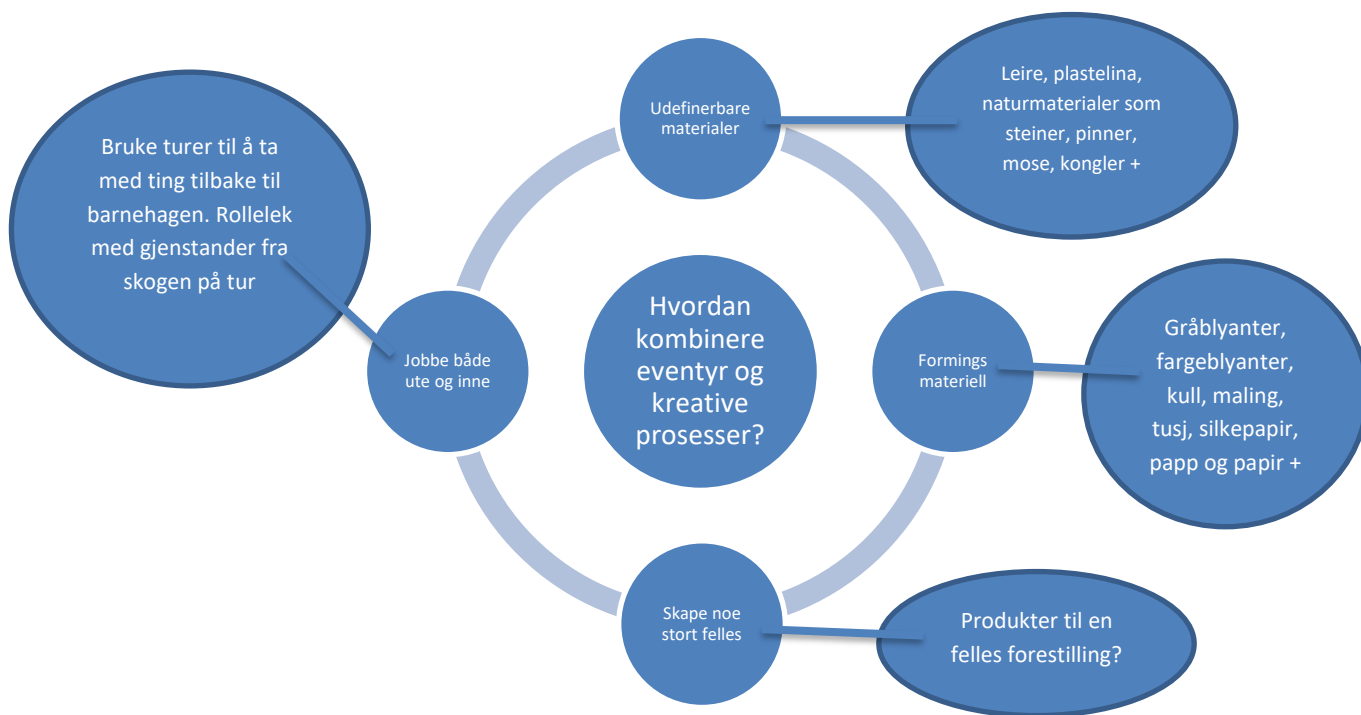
Hvordan kombinere eventyr og kreative prosesser?

Udefinerbare materialer

Leire, plastelina, naturmaterialer som steiner, pinner, mose, kongler +

Formings materiell

Gråblyanter, fargeblyanter, kull, maling, tusj, silkepapir, papp og papir +

Skape noe stort felles

Produkter til en felles forestilling?

Jobbe både ute og inne

Bruke turer til å ta med ting tilbake til barnehagen. Rollelek med gjenstander fra skogen på tur